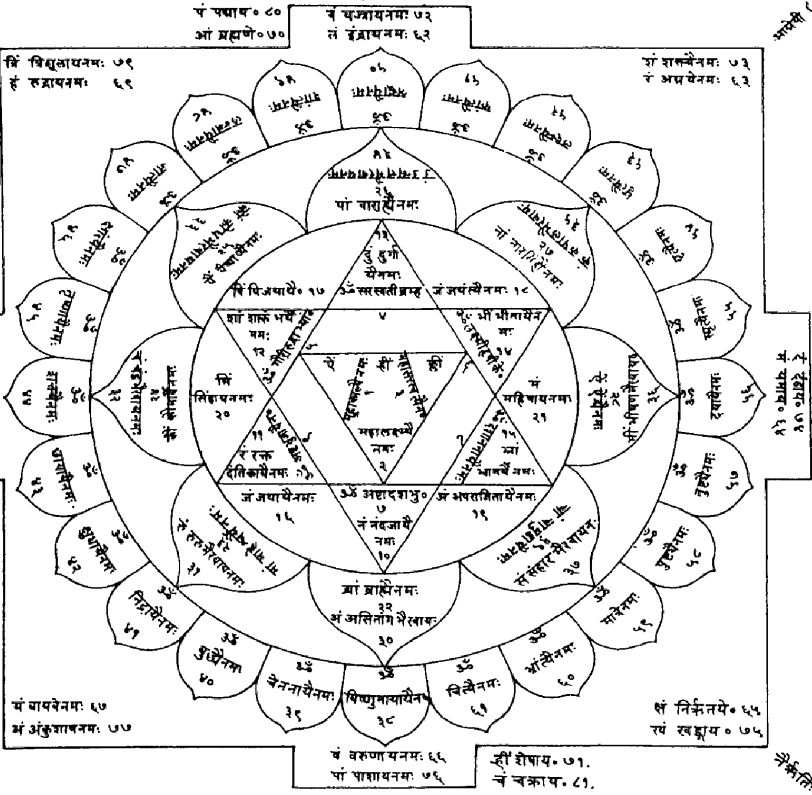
पं पद्माय० ८०
ओं ब्रह्मणे० ७०
वं वज्रायनमः ७२
लं इंद्रायनमः ६२
आग्नेयी

विं त्रिशूलायनमः ७९
हं रुद्रायनमः ६९

शं शक्त्यैनमः ७३
रं अग्नयेनमः ६३

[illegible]
२५
पां वाराहीनमः

दुं दुर्गा
यैनमः
ॐ सरस्वतीब्रह्म
४

नां नारसिंहीनमः
२७

रीं प्रियायै० १७
जं जयंत्यैनमः १८

शां शाकंभर्यै
नमः
१२

भीं भीमायैनमः
१४

ऐं
ह्रीं
क्लीं
महाकाल्यै नमः
महासरस्वत्यैनमः
महालक्ष्म्यै
नमः
२

सिं
सिंहायनमः
२०

मं
महिषायनमः
२१

कौं कौमार्यैनमः
२३

श्रीं भीमायैनमः

रं रक्त
दंतिकायैनमः
११

भ्रां
भ्रामर्यै नमः
१५

जं जयायैनमः
१६

ॐ अष्टादशभुजा०
७
नं नंदजायै
नमः
१०

अं अपराजितायैनमः
१९

तं ताम्रभैरवायनमः
३१

सं संहारभैरवायनमः
३७

ब्रां ब्राह्मीनमः
३२
अं असितांग भैरवाय
३०

वं वायवेनमः ६७
अं अंकुशायनमः ७७

वं वरुणायनमः ६६
पां पाशायनमः ७६

ह्रीं शेषाय० ७१
चं चक्राय० ८१

क्षं निर्ऋतये० ६५
रखं खड्गाय० ७५
नैर्ऋति

गं गदायै० ७४
यं यमाय० ६४

दयायैनमः
तुष्ट्यैनमः
पुष्ट्यैनमः
मायैनमः
भ्रांत्यैनमः
चित्यैनमः
विष्णुमायायैनमः
३८
चेतनायैनमः
३९
बुद्ध्यैनमः
४०
निद्रायैनमः
४१
क्षुधायैनमः
४२
छायायैनमः
४३
शक्त्यैनमः
४४
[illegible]